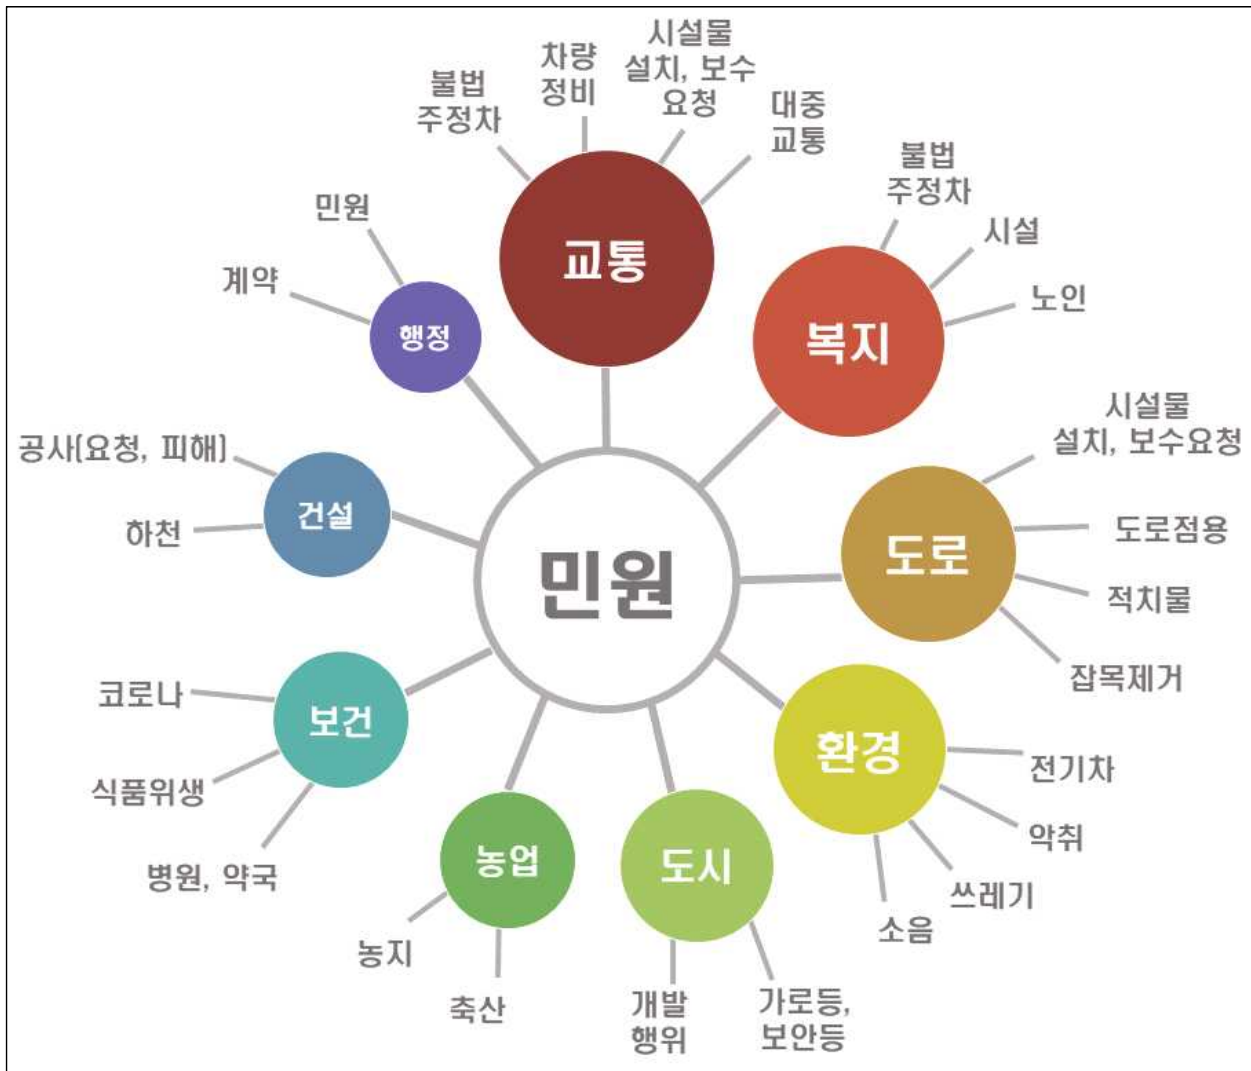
민원

교통
불법 주정차
차량 정비
시설물 설치, 보수 요청
대중 교통

복지
불법 주정차
시설
노인

도로
시설물 설치, 보수요청
도로점용
적치물
잡목제거

환경
전기차
악취
쓰레기
소음

도시
개발 행위
가로등, 보안등

농업
농지
축산

보건
코로나
식품위생
병원, 약국

건설
공사[요청, 피해]
하천

행정
민원
계약